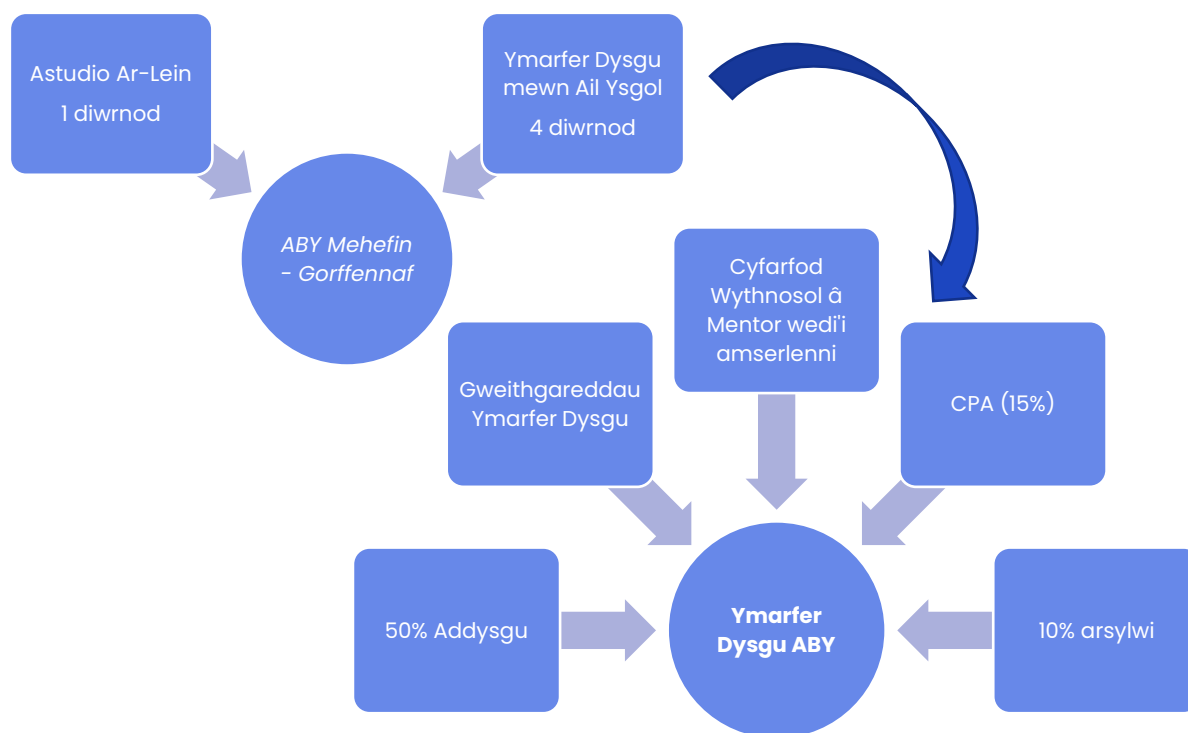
Astudio Ar-Lein

1 diwrnod

Ymarfer Dysgu mewn Ail Ysgol

4 diwrnod

ABY Mehefin - Gorffennaf

Cyfarfod Wythnosol â Mentor wedi'i amserlenni

Gweithgareddau Ymarfer Dysgu

CPA (15%)

50% Addysgu

Ymarfer Dysgu ABY

10% arsylwi